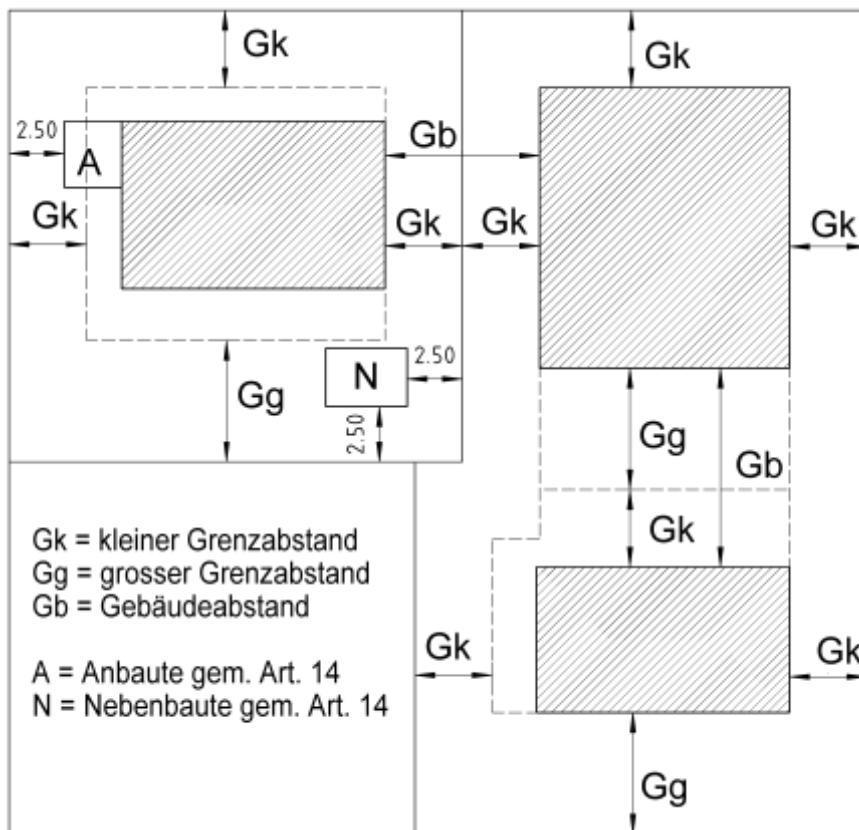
Gk

Gk

2.50

A

Gb

Gk

Gk

Gk

Gk

N

2.50

Gg

2.50

Gg

Gb

Gk

Gk = kleiner Grenzabstand
Gg = grosser Grenzabstand
Gb = Gebäudeabstand

A = Anbaute gem. Art. 14
N = Nebenbaute gem. Art. 14

Gk

Gk

Gg